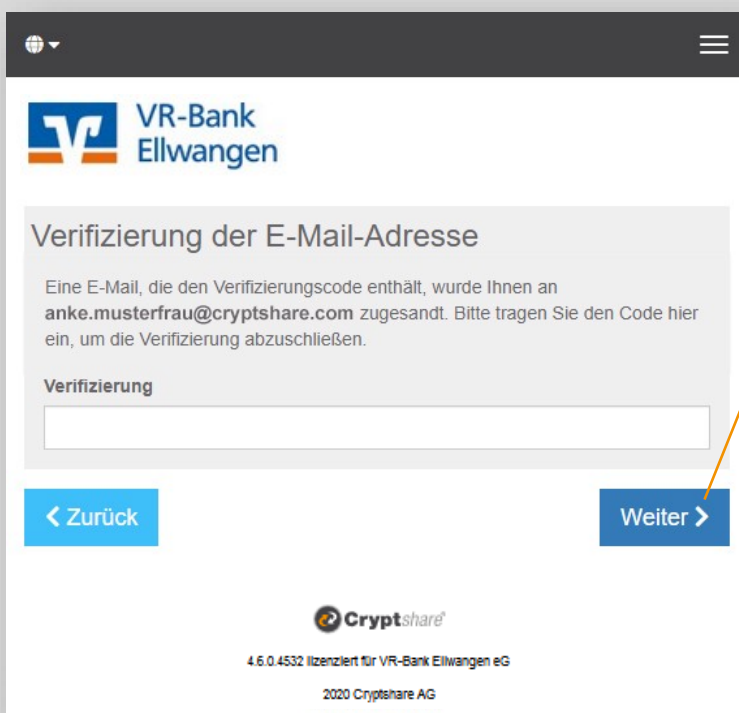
VR-Bank Ellwangen

Verifizierung der E-Mail-Adresse

Eine E-Mail, die den Verifizierungscode enthält, wurde Ihnen an **anke.musterfrau@cryptshare.com** zugesandt. Bitte tragen Sie den Code hier ein, um die Verifizierung abzuschließen.

Verifizierung

< Zurück

Weiter >

Cryptshare

4.6.0.4532 lizenziert für VR-Bank Ellwangen eG

2020 Cryptshare AG